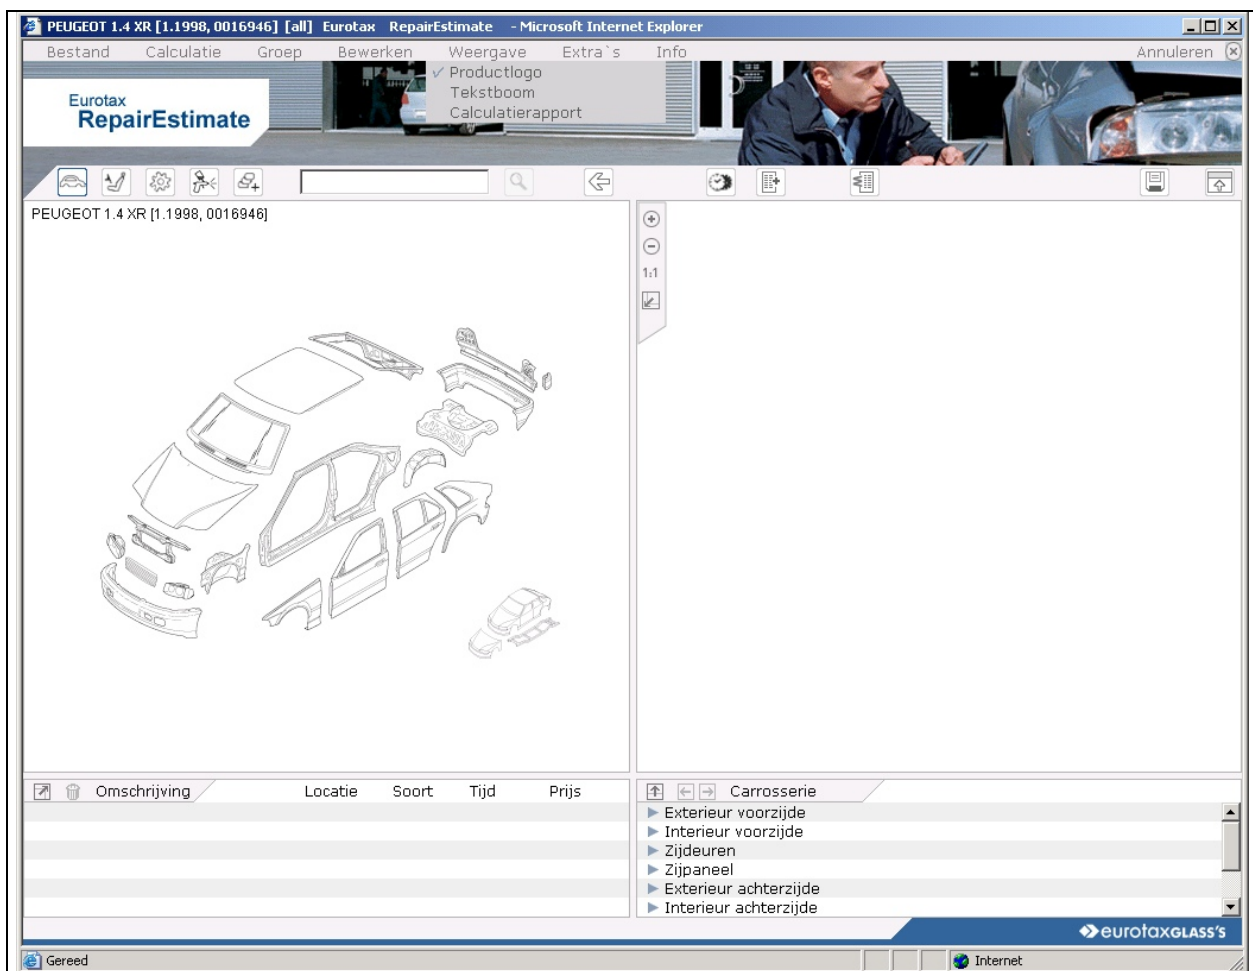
PEUGEOT 1.4 XR [1.1998, 0016946] [all] Eurotax RepairEstimate - Microsoft Internet Explorer

Bestand Calculatie Groep Bewerken Weergave Extra`s Info Annuleren

✓ Productlogo
Tekstboom
Calculatierapport

Eurotax
RepairEstimate

PEUGEOT 1.4 XR [1.1998, 0016946]

1:1

Omschrijving Locatie Soort Tijd Prijs

Carrosserie
Exterieur voorzijde
Interieur voorzijde
Zijdeuren
Zijpaneel
Exterieur achterzijde
Interieur achterzijde

eurotaxGLASS'S

Gereed

Internet